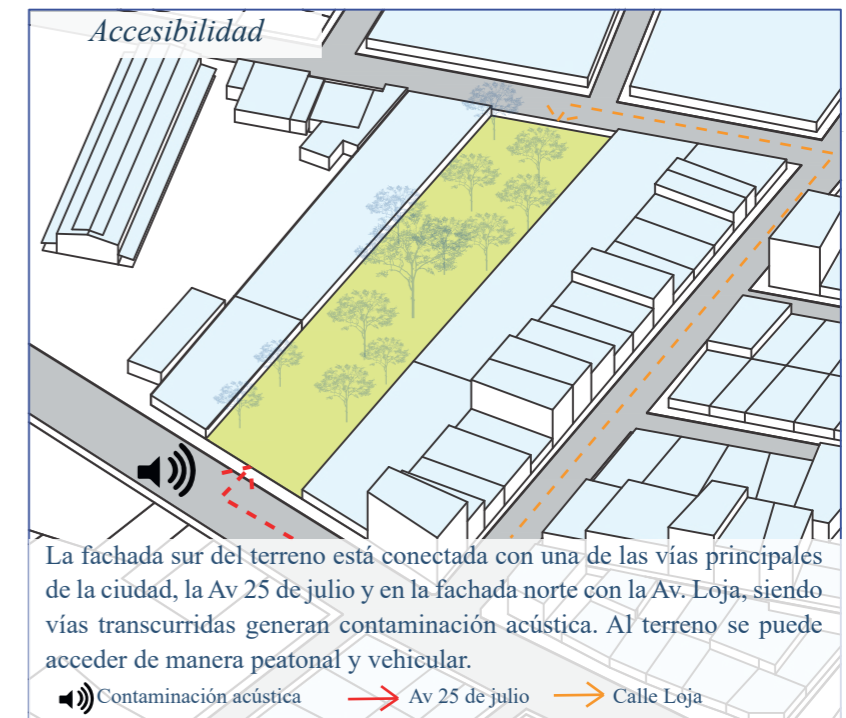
Accesibilidad

La fachada sur del terreno está conectada con una de las vías principales de la ciudad, la Av 25 de julio y en la fachada norte con la Av. Loja, siendo vías transcurridas generan contaminación acústica. Al terreno se puede acceder de manera peatonal y vehicular.

Contaminación acústica
Av 25 de julio
Calle Loja